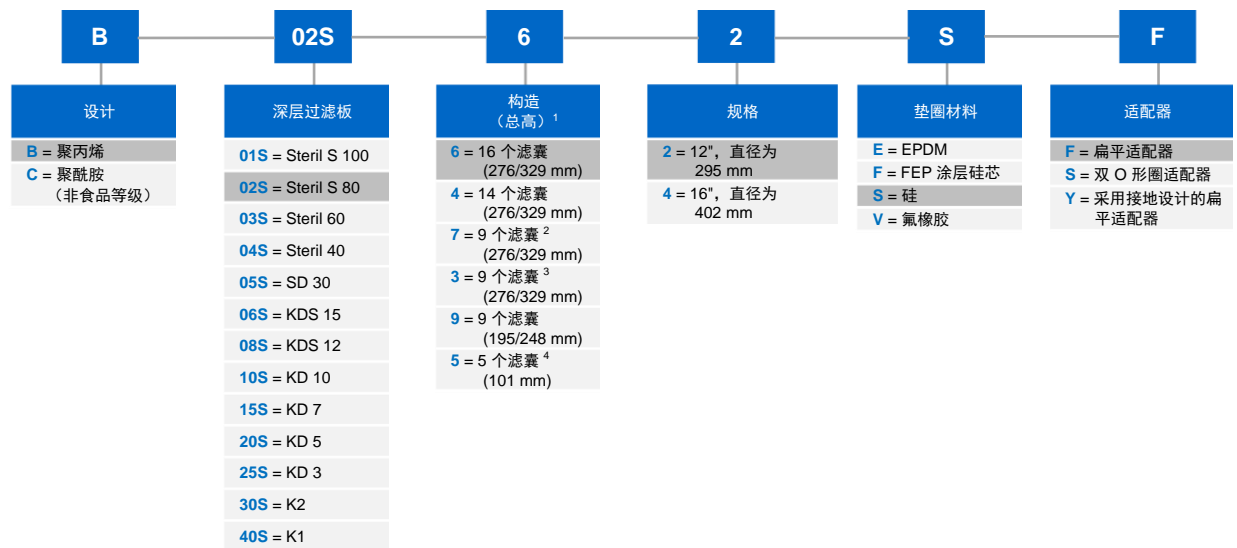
B

02S

6

2

S

F

设计

B = 聚丙烯

C = 聚酰胺（非食品等级）

深层过滤板

01S = Steril S 100

02S = Steril S 80

03S = Steril 60

04S = Steril 40

05S = SD 30

06S = KDS 15

08S = KDS 12

10S = KD 10

15S = KD 7

20S = KD 5

25S = KD 3

30S = K2

40S = K1

构造（总高）$^1$

6 = 16 个滤囊（276/329 mm）

4 = 14 个滤囊（276/329 mm）

7 = 9 个滤囊 $^2$（276/329 mm）

3 = 9 个滤囊 $^3$（276/329 mm）

9 = 9 个滤囊（195/248 mm）

5 = 5 个滤囊 $^4$（101 mm）

规格

2 = 12"，直径为 295 mm

4 = 16"，直径为 402 mm

垫圈材料

E = EPDM

F = FEP 涂层硅芯

S = 硅

V = 氟橡胶

适配器

F = 扁平适配器

S = 双 O 形圈适配器

Y = 采用接地设计的扁平适配器